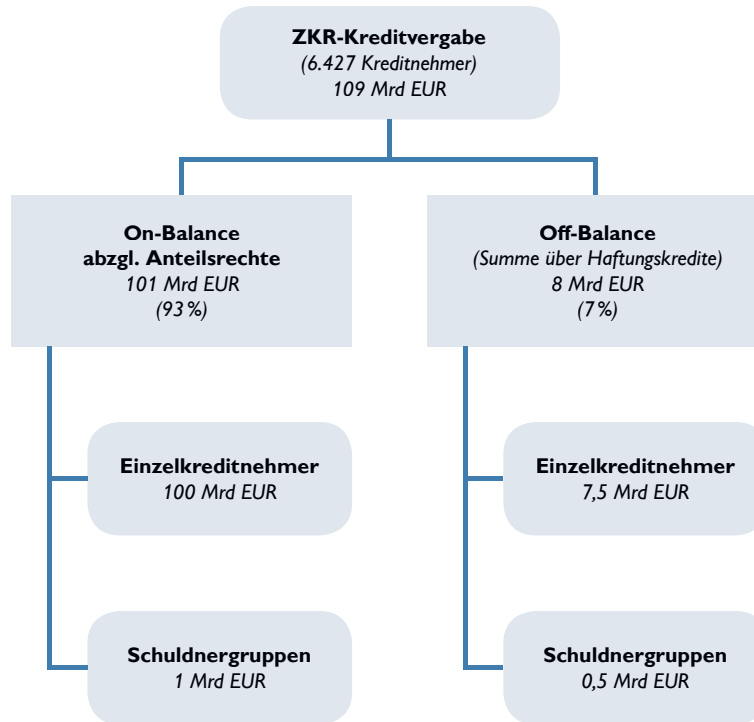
ZKR-Kreditvergabe
(6.427 Kreditnehmer)
109 Mrd EUR

On-Balance
abzgl. Anteilsrechte
101 Mrd EUR
(93 %)

Off-Balance
(Summe über Haftungskredite)
8 Mrd EUR
(7 %)

Einzelkreditnehmer
100 Mrd EUR

Schuldnergruppen
1 Mrd EUR

Einzelkreditnehmer
7,5 Mrd EUR

Schuldnergruppen
0,5 Mrd EUR